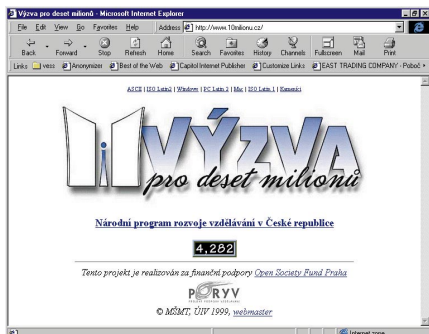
Výzva pro deset milionů - Microsoft Internet Explorer

File Edit View Go Favorites Help Address http://www.10milionu.cz/

Back Forward Stop Refresh Home Search Favorites History Channels Fullscreen Mail Print

Links vesa Anonymizer Best of the Web Capitol Internet Publisher Customize Links EAST TRADING COMPANY - Poboč

ASCII | ISO Latin2 | Windows | PC Latin 2 | Mac | ISO Latin 1 | Kamenicki

VÝZVA pro deset milionů

Národní program rozvoje vzdělávání v České republice

4,282

Tento projekt je realizován za finanční podpory Open Society Fund Praha

PORYV

© MŠMT, ÚIV 1999, webmaster

Internet zone